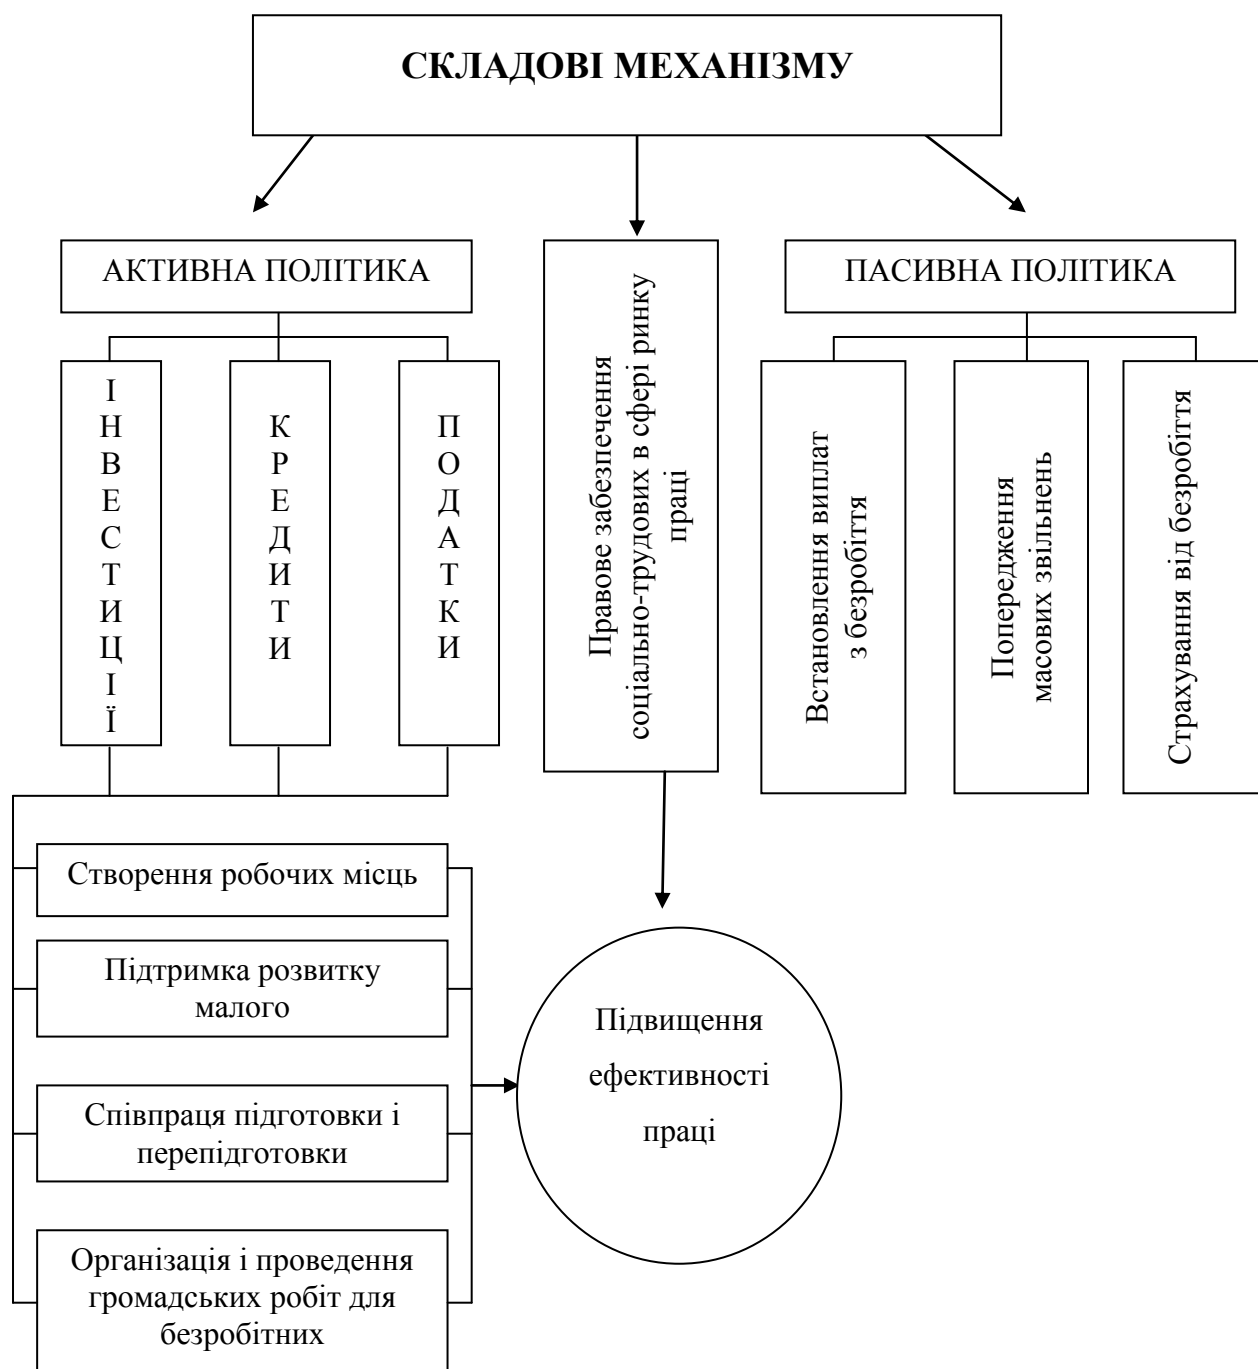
СКЛАДОВІ МЕХАНІЗМУ

АКТИВНА ПОЛІТИКА

Правове забезпечення соціально-трудових в сфері ринку праці

ПАСИВНА ПОЛІТИКА

ІНВЕСТИЦІЇ

КРЕДИТИ

ПОДАТКИ

Встановлення виплат з безробіття

Попередження масових звільнень

Страхування від безробіття

Створення робочих місць

Підтримка розвитку малого

Співпраця підготовки і перепідготовки

Організація і проведення громадських робіт для безробітних

Підвищення ефективності праці